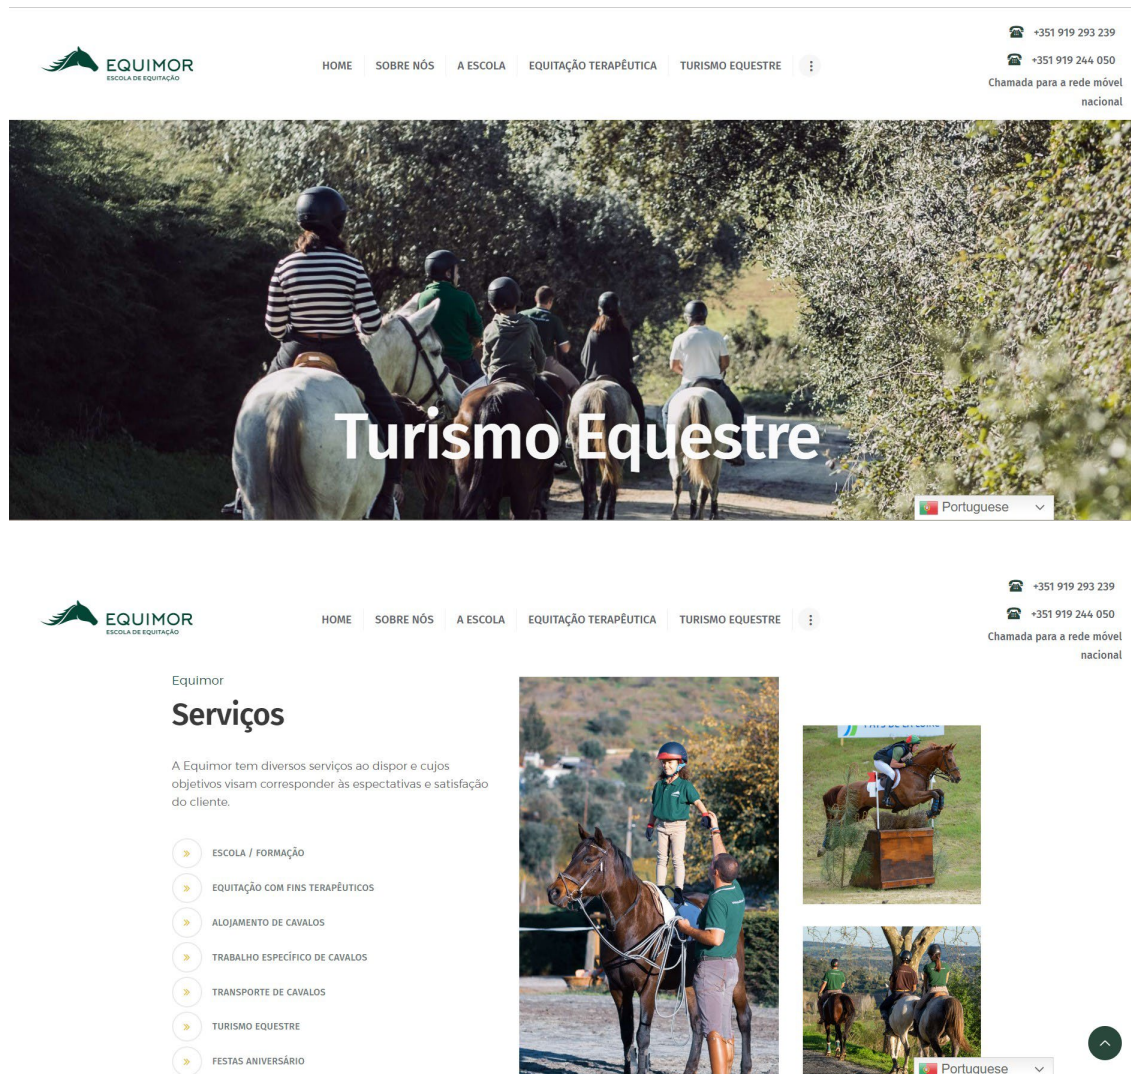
EQUIMOR
ESCOLA DE EQUITAÇÃO

HOME SOBRE NÓS A ESCOLA EQUITAÇÃO TERAPÊUTICA TURISMO EQUESTRE

+351 919 293 239
+351 919 244 050
Chamada para a rede móvel nacional

Turismo Equestre

Portuguese

EQUIMOR
ESCOLA DE EQUITAÇÃO

HOME SOBRE NÓS A ESCOLA EQUITAÇÃO TERAPÊUTICA TURISMO EQUESTRE

+351 919 293 239
+351 919 244 050
Chamada para a rede móvel nacional

Equimor

Serviços

A Equimor tem diversos serviços ao dispor e cujos objetivos visam corresponder às espectativas e satisfação do cliente.

» ESCOLA / FORMAÇÃO
» EQUITAÇÃO COM FINS TERAPÊUTICOS
» ALOJAMENTO DE CAVALOS
» TRABALHO ESPECÍFICO DE CAVALOS
» TRANSPORTE DE CAVALOS
» TURISMO EQUESTRE
» FESTAS ANIVERSÁRIO

Portuguese